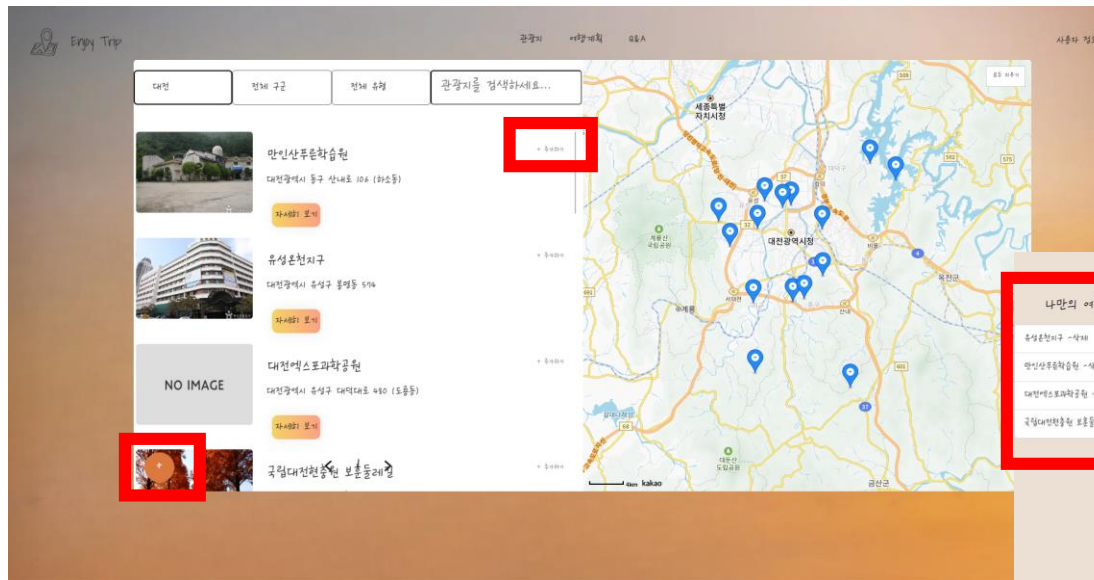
Enjoy Trip

관광지 여행계획 Q&A

사용자 정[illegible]

대전

전체 구군

전체 유형

관광지를 검색하세요...

만인산푸른학습원

+ 추가하기

대전광역시 동구 산내로 106 (하소동)

자세히 보기

유성온천지구

+ 추가하기

대전광역시 유성구 봉명동 574

자세히 보기

NO IMAGE

대전엑스포과학공원

+ 추가하기

대전광역시 유성구 대덕대로 480 (도룡동)

자세히 보기

국립대전현충원 보훈둘레길

+ 추가하기

+

세종특별자치시청

대전광역시청

계룡산국립공원

계룡

옥천군

대둔산도립공원

금산군

kakao

나만의 여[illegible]

유성온천지구 -삭제

만인산푸른학습원 -삭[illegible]

대전엑스포과학공원 -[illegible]

국립대전현충원 보훈둘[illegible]